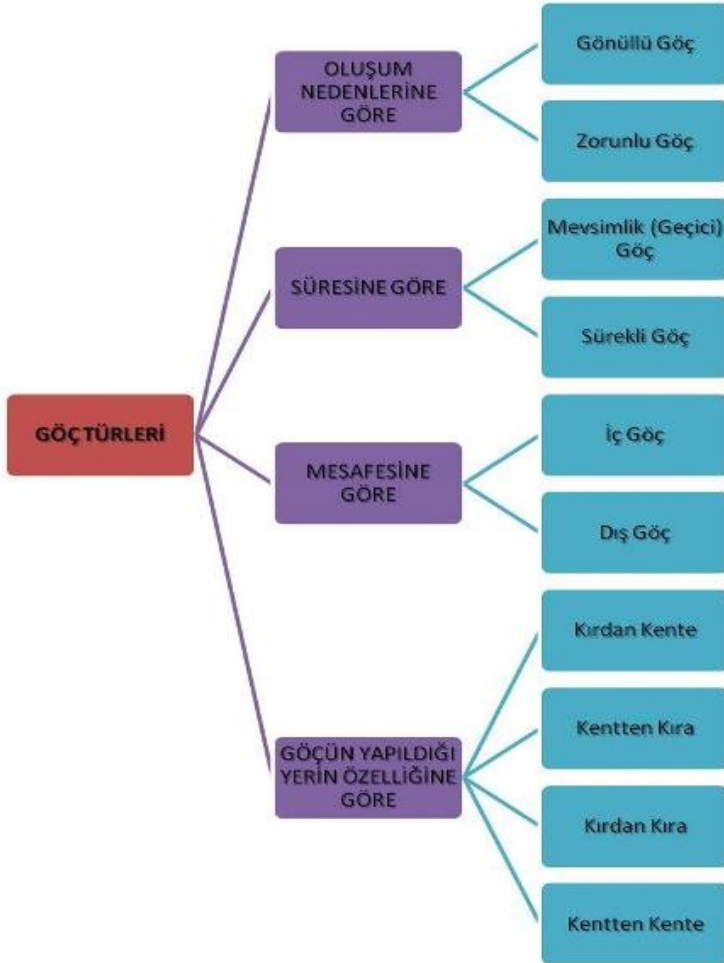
GÖÇ TÜRLERİ

OLUŞUM NEDENLERİNE GÖRE

Gönüllü Göç

Zorunlu Göç

SÜRESİNE GÖRE

Mevsimlik (Geçici) Göç

Sürekli Göç

MESAFESİNE GÖRE

İç Göç

Dış Göç

GÖÇÜN YAPILDIĞI YERİN ÖZELLİĞİNE GÖRE

Kırdan Kente

Kentten Kıra

Kırdan Kıra

Kentten Kente